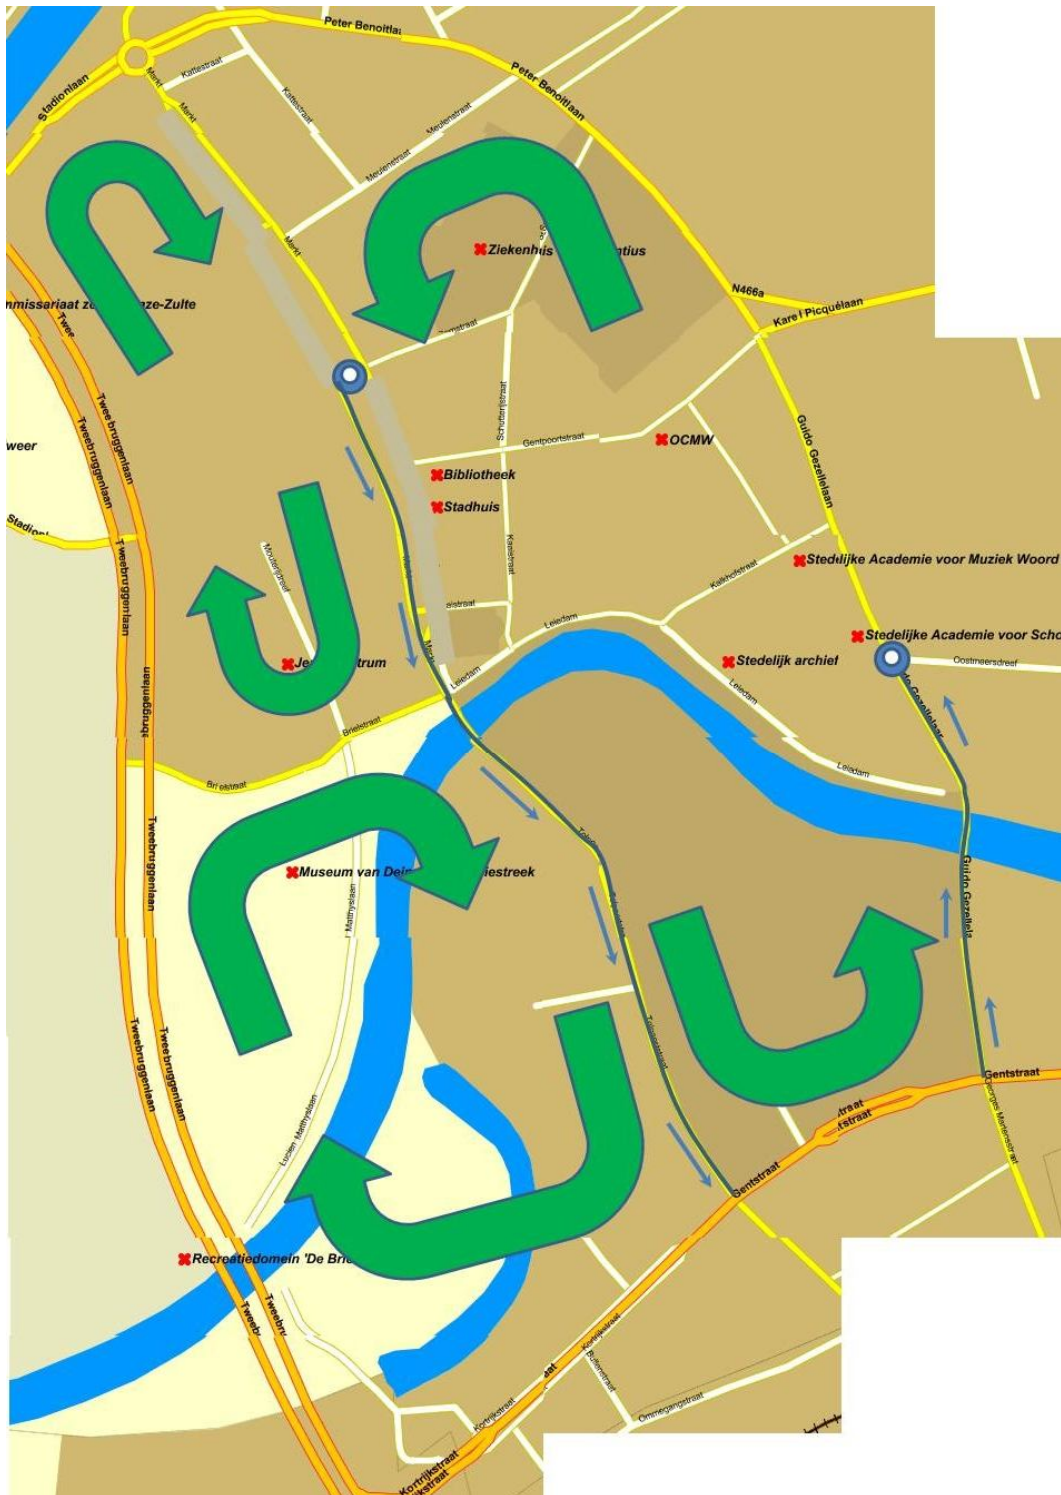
Peter Benoitla
Stadionlaan
Markt
Kattestraat
Kattestraat
Peter Benoitlaan
Meulenstraat
Meulenstraat
Markt
Markt
Ziekenhuis
ntius
N466a
Karel Picquélaan
nmissariaat z
ze-Zulte
Twee
Tweebruggenlaan
Tweebruggenlaan
weer
Stadion
Schutterstraat
Gentpoortstraat
OCMW
Guido Gezellelaan
Bibliotheek
Stadhuis
Kaaistraat
Stedelijke Academie voor Muziek Woord
Kalkhofstraat
Tweebruggenlaan
Tweebruggenlaan
Leiestraat
Leiedam
Stedelijke Academie voor Scho
Stedelijk archief
Oostmeersdreef
Je
trum
Leiedam
Brielstraat
Leiedam
Leiedam
Brielstraat
Museum van Dei
iestreek
Mattijslaan
Guido Gezelle
Tweebruggenlaan
Tweebruggenlaan
Tweebruggenlaan
Lucien Matthyslaan
Gentstraat
Gentstraat
Recreatiedomein 'De Brie
Tweeb
Tweebr
Kortrijkstraat
Kortrijkstraat
Ommegangstraat
Kortrijkstraat
kstraat